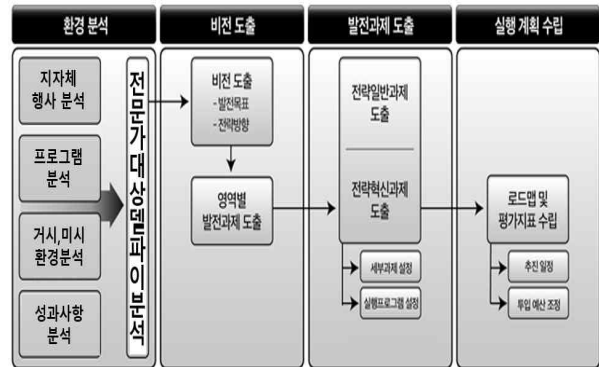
환경 분석

지자체 행사 분석

프로그램 분석

거시,미시 환경분석

성과사항 분석

전문가 대상 델파이 분석

비전 도출

비전 도출
- 발전목표
- 전략방향

영역별 발전과제 도출

발전과제 도출

전략일반과제 도출

전략혁신과제 도출

세부과제 설정

실행프로그램 설정

실행 계획 수립

로드맵 및 평가지표 수립

추진 일정

투입 예산 조정